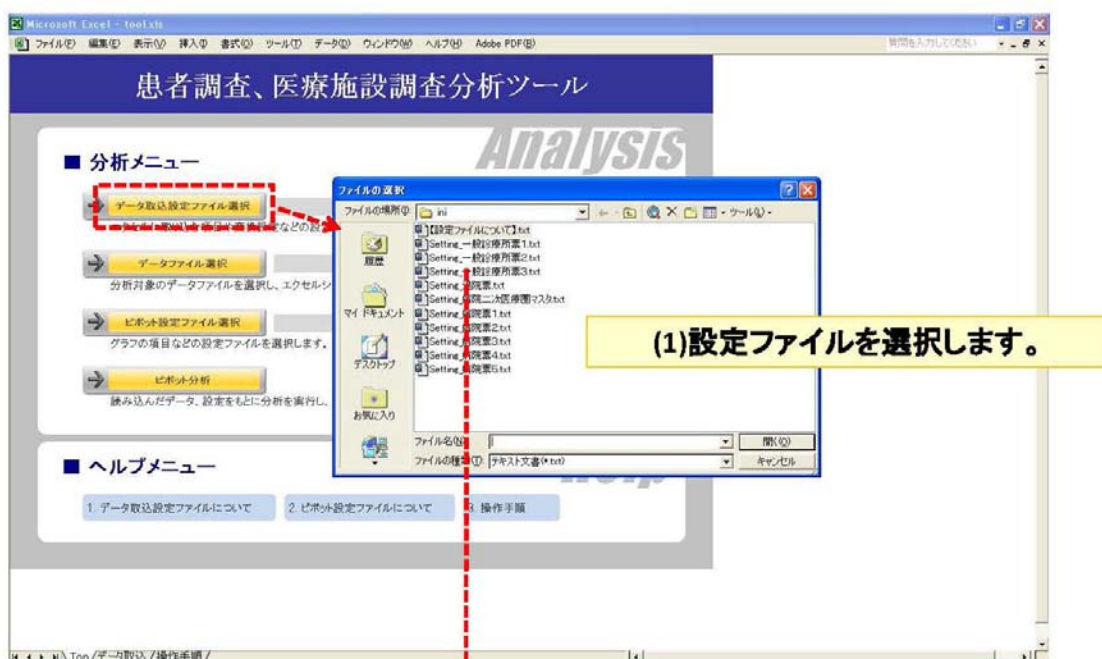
Microsoft Excel - tool.xls

ファイル(F) 編集(E) 表示(V) 挿入(I) 書式(O) ツール(T) データ(D) ウィンドウ(W) ヘルプ(H) Adobe PDF(B)

質問を入力してください

患者調査、医療施設調査分析ツール

Analysis

■ 分析メニュー

データ取込設定ファイル選択

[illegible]などの設

データファイル選択

分析対象のデータファイルを選択し、エクセルシ

ピボット設定ファイル選択

グラフの項目などの設定ファイルを選択します。

ピボット分析

読み込んだデータ、設定をもとに分析を実行し、

ファイルの選択

ファイルの場所(I): ini

履歴

マイ ドキュメント

デスクトップ

お気に入り

【設定ファイルについて】.txt
Setting_一般診療所票1.txt
Setting_一般診療所票2.txt
Setting_一般診療所票3.txt
Setting_病院票.txt
Setting_病院二次医療圏マスタ.txt
Setting_病院票1.txt
Setting_病院票2.txt
Setting_病院票3.txt
Setting_病院票4.txt
Setting_病院票5.txt

ファイル名(N):

ファイルの種類(T): テキスト文書(*.txt)

開く(O)

キャンセル

(1)設定ファイルを選択します。

■ ヘルプメニュー

Help

1. データ取込設定ファイルについて

2. ピボット設定ファイルについて

3. 操作手順

Top / データ取込 / 操作手順 /